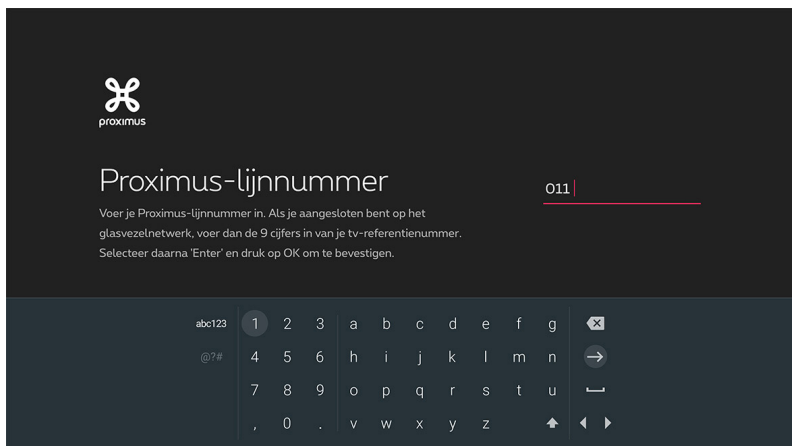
proximus

Proximus-lijnnummer

Voer je Proximus-lijnnummer in. Als je aangesloten bent op het glasvezelnetwerk, voer dan de 9 cijfers in van je tv-referentienummer. Selecteer daarna 'Enter' en druk op OK om te bevestigen.

011

abc123 1 2 3 a b c d e f g
@?# 4 5 6 h i j k l m n
7 8 9 o p q r s t u
, 0 . v w x y z